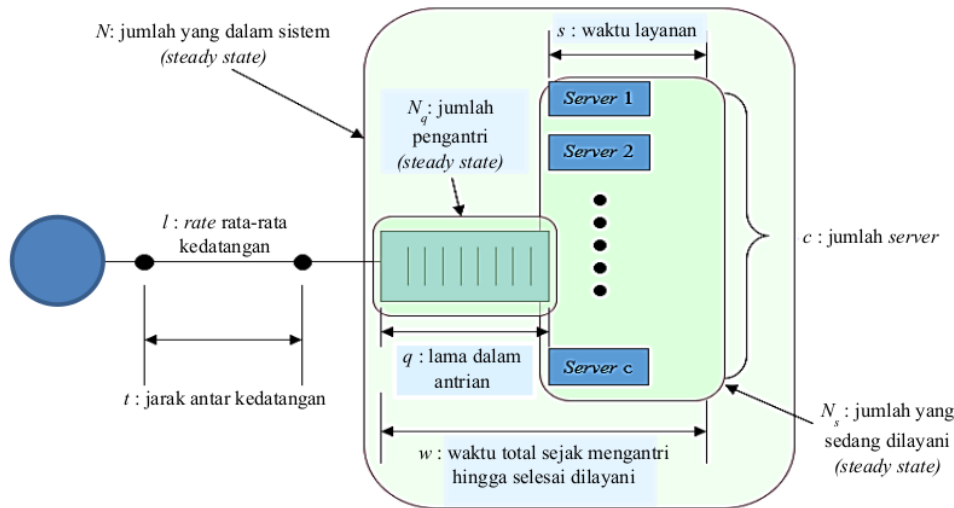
$N$: jumlah yang dalam sistem (steady state)

$s$ : waktu layanan

$N_q$ : jumlah pengantri (steady state)

Server 1

Server 2

$l$ : rate rata-rata kedatangan

$c$ : jumlah server

$q$ : lama dalam antrian

Server c

$t$ : jarak antar kedatangan

$N_s$ : jumlah yang sedang dilayani (steady state)

$w$ : waktu total sejak mengantri hingga selesai dilayani